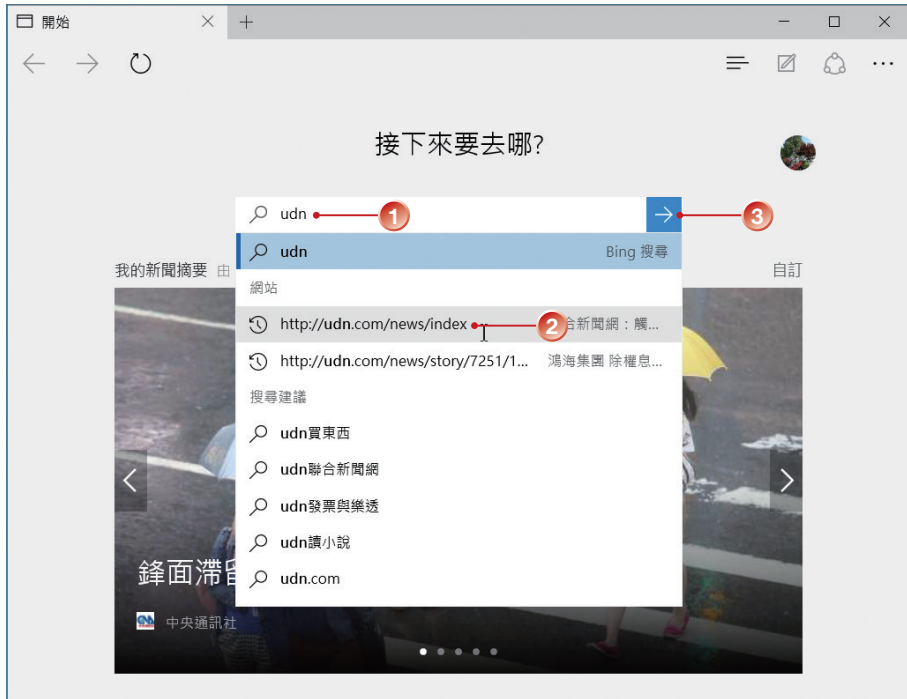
開始

接下來要去哪?

udn 1

3

udn Bing 搜尋

我的新聞摘要 由

自訂

網站

http://udn.com/news/index 2 合新聞網：觸...

http://udn.com/news/story/7251/1... 鴻海集團 除權息...

搜尋建議

udn買東西

udn聯合新聞網

udn發票與樂透

udn讀小說

udn.com

鋒面滯留

中央通訊社